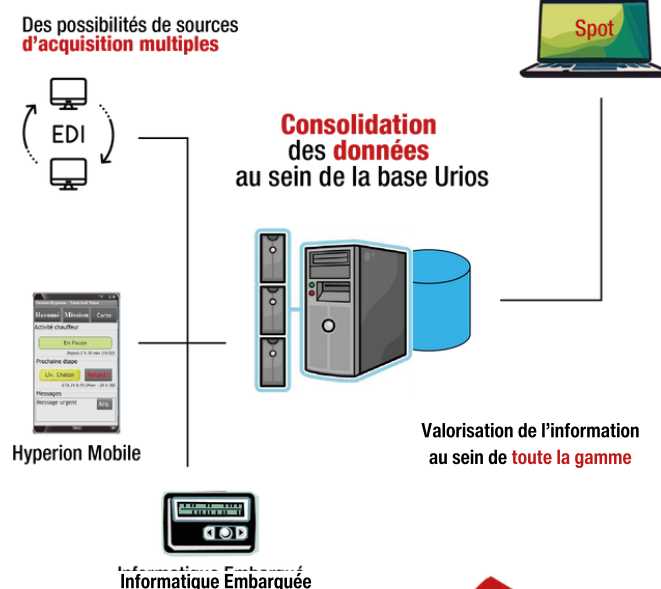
Des possibilités de sources
d'acquisition multiples

EDI

Spot

Consolidation
des données
au sein de la base Urios

Résumé Mission Carte
Activité chauffeur
En Pause
Prochaine étape
Liv. Chalon
Messages
Message urgent

Hyperion Mobile

Valorisation de l'information
au sein de toute la gamme

Informatique Embarquée